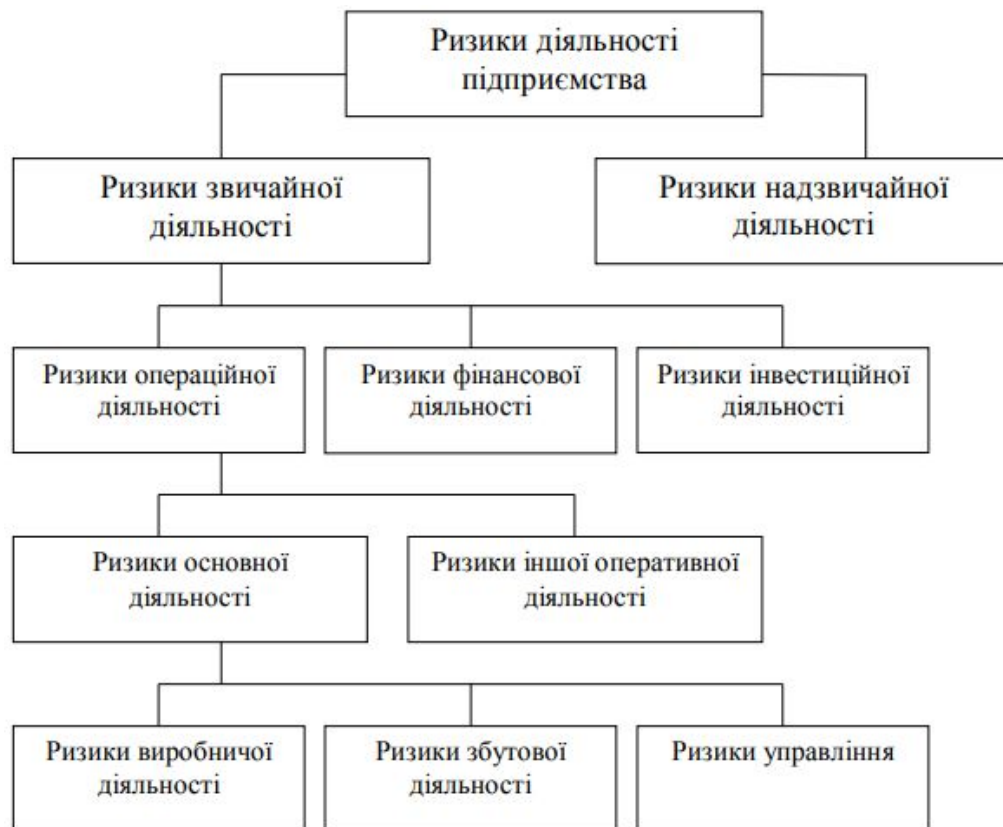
Ризики діяльності підприємства

Ризики звичайної діяльності

Ризики надзвичайної діяльності

Ризики операційної діяльності

Ризики фінансової діяльності

Ризики інвестиційної діяльності

Ризики основної діяльності

Ризики іншої оперативної діяльності

Ризики виробничої діяльності

Ризики збутової діяльності

Ризики управління